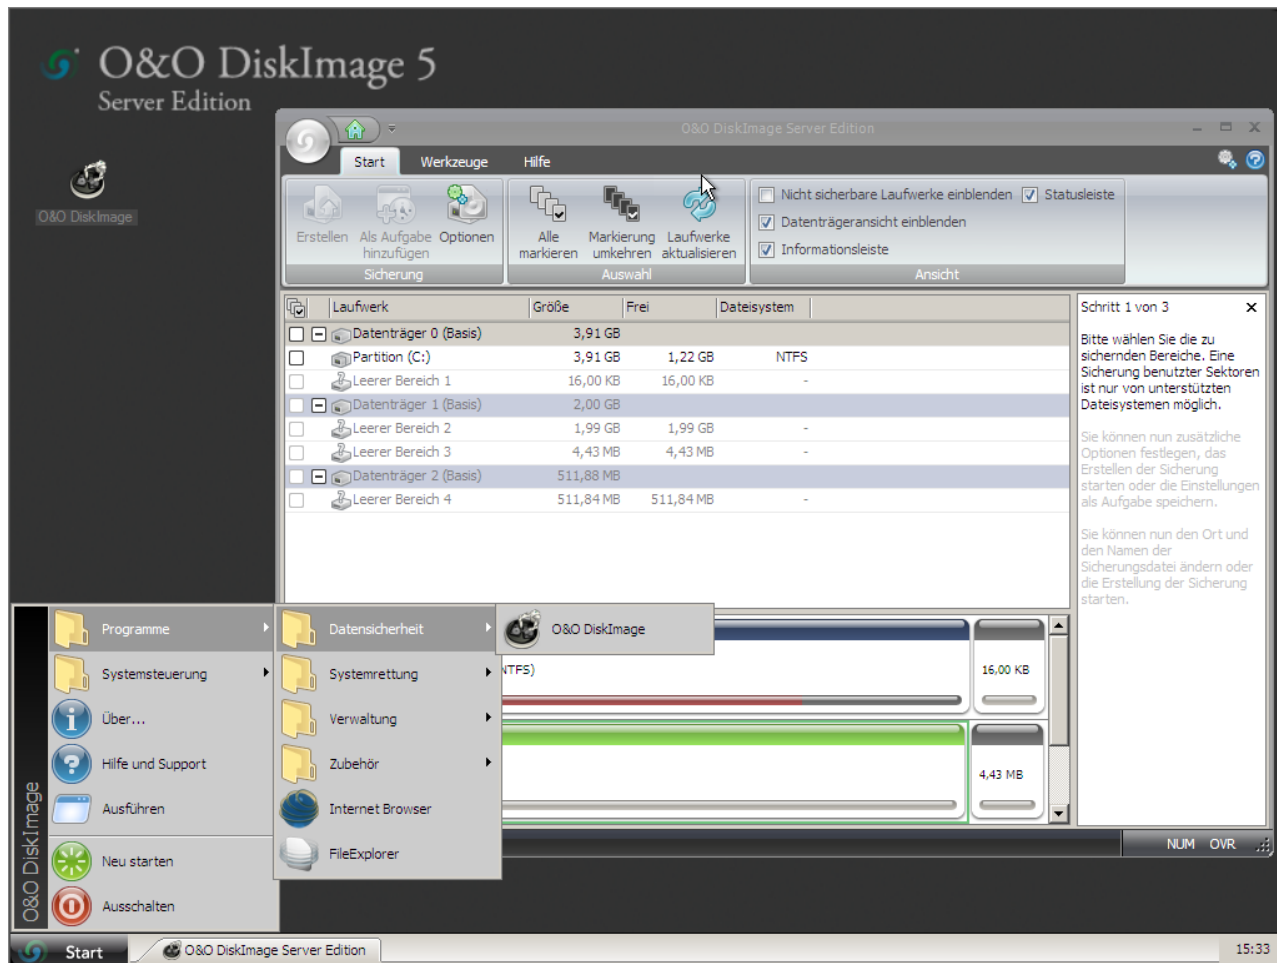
O&O DiskImage 5
Server Edition

O&O DiskImage

O&O DiskImage Server Edition

Start Werkzeuge Hilfe

Erstellen Als Aufgabe hinzufügen Optionen
Sicherung

Alle markieren Markierung umkehren Laufwerke aktualisieren
Auswahl

Nicht sicherbare Laufwerke einblenden
Statusleiste
Datenträgeransicht einblenden
Informationsleiste
Ansicht

| Laufwerk | Größe | Frei | Dateisystem |
|---|---|---|---|
| Datenträger 0 (Basis) | 3,91 GB | | |
| Partition (C:) | 3,91 GB | 1,22 GB | NTFS |
| Leerer Bereich 1 | 16,00 KB | 16,00 KB | - |
| Datenträger 1 (Basis) | 2,00 GB | | |
| Leerer Bereich 2 | 1,99 GB | 1,99 GB | - |
| Leerer Bereich 3 | 4,43 MB | 4,43 MB | - |
| Datenträger 2 (Basis) | 511,88 MB | | |
| Leerer Bereich 4 | 511,84 MB | 511,84 MB | - |

Schritt 1 von 3

Bitte wählen Sie die zu sichernden Bereiche. Eine Sicherung benutzter Sektoren ist nur von unterstützten Dateisystemen möglich.

Sie können nun zusätzliche Optionen festlegen, das Erstellen der Sicherung starten oder die Einstellungen als Aufgabe speichern.

Sie können nun den Ort und den Namen der Sicherungsdatei ändern oder die Erstellung der Sicherung starten.

NTFS)
16,00 KB
4,43 MB

NUM OVR

Programme
Systemsteuerung
Über...
Hilfe und Support
Ausführen
Neu starten
Ausschalten

Datensicherheit
Systemrettung
Verwaltung
Zubehör
Internet Browser
FileExplorer

O&O DiskImage

O&O DiskImage

Start
O&O DiskImage Server Edition
15:33